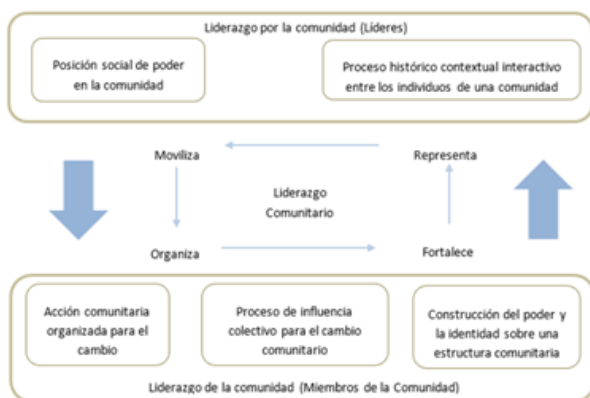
Liderazgo por la comunidad (Líderes)

Posición social de poder en la comunidad

Proceso histórico contextual interactivo entre los individuos de una comunidad

Moviliza

Representa

Liderazgo Comunitario

Organiza

Fortalece

Acción comunitaria organizada para el cambio

Proceso de influencia colectivo para el cambio comunitario

Construcción del poder y la identidad sobre una estructura comunitaria

Liderazgo de la comunidad (Miembros de la Comunidad)